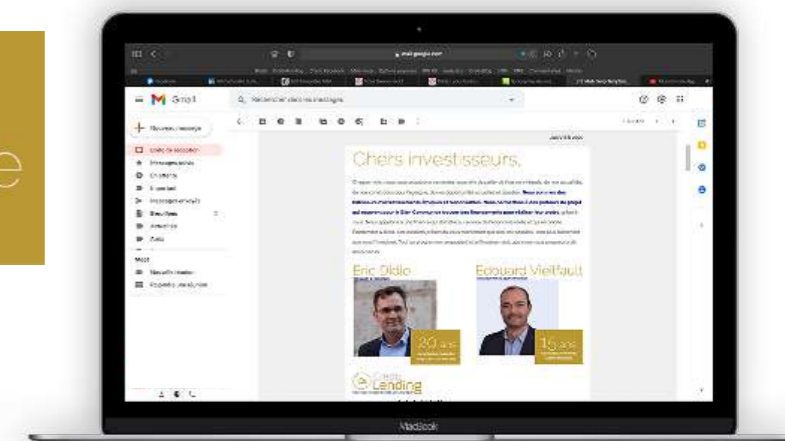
e

Gmail

Rechercher dans les messages

Nouveau message

Boîte de réception

Messages suivis

En attente

Important

Messages envoyés

Brouillons

Catégories

Plus

Meet

Nouvelle réunion

Rejoindre une réunion

Chers investisseurs,

Eric Didio

Edouard Vieillefault

20 ans

15 ans

Lending

MacBook